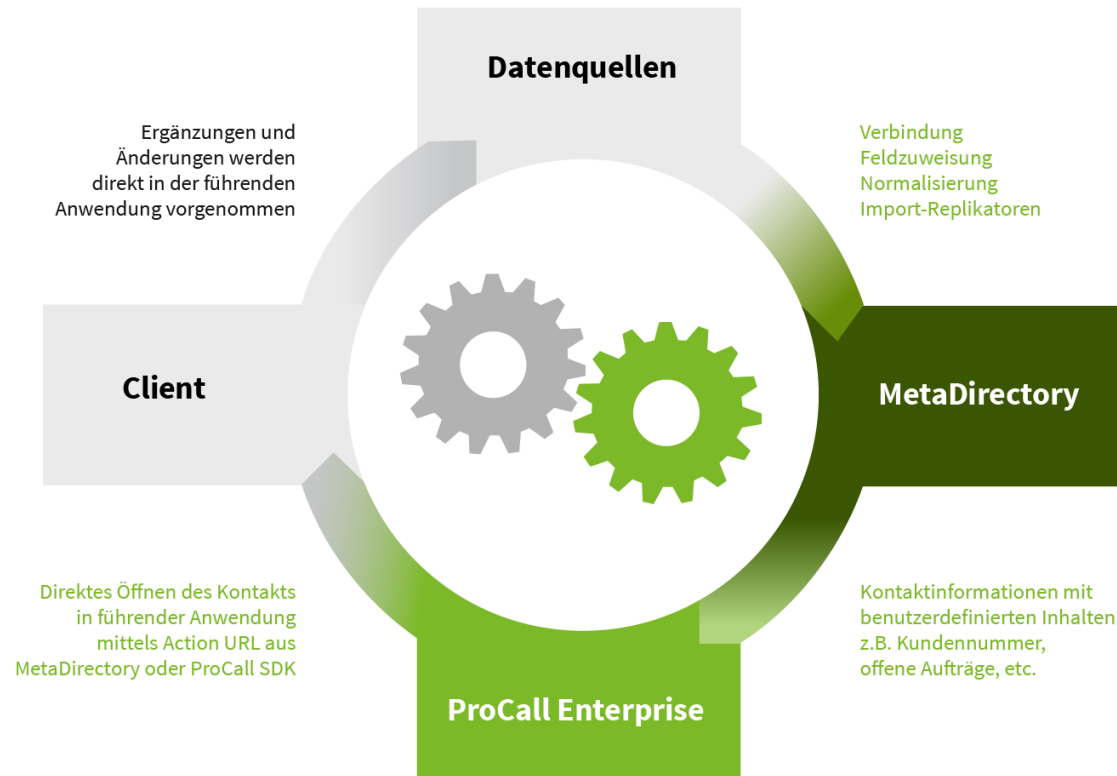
Datenquellen

Ergänzungen und Änderungen werden direkt in der führenden Anwendung vorgenommen

Verbindung
Feldzuweisung
Normalisierung
Import-Replikatoren

Client

MetaDirectory

Direktes Öffnen des Kontakts in führender Anwendung mittels Action URL aus MetaDirectory oder ProCall SDK

Kontaktinformationen mit benutzerdefinierten Inhalten z.B. Kundennummer, offene Aufträge, etc.

ProCall Enterprise